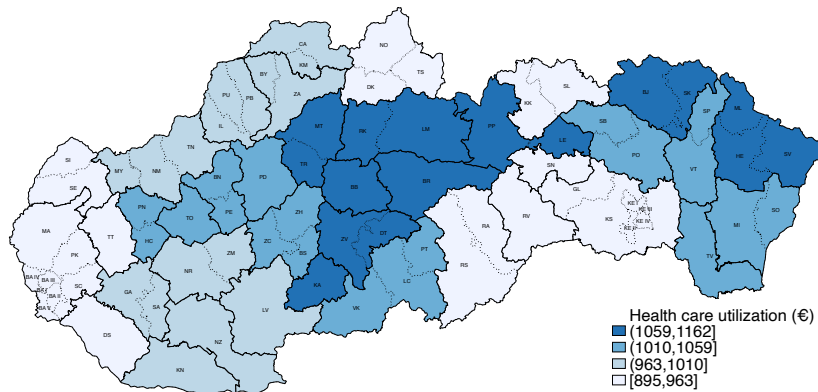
CA
NO
KM
BY
TS
ZA
PU
PB
DK
SL
KK
IL
SJ
SK
MT
RK
LM
PP
SP
ML
TN
LE
SB
SI
MY
NM
TR
HE
SV
BN
PD
PO
SN
VT
SE
BB
BR
GL
PN
TO
PE
KE I
ZH
KS
KE II
SO
MA
HC
RA
RV
KE III
TT
ZC
ZV
DT
KE IV
MI
ZM
BS
PT
PK
NR
RS
TV
BA IV
BA II
SC
GA
KA
LC
BA I
BA III
BA V
SA
LV
VK
DS
NZ
KN

Health care utilization (€)
(1059,1162]
(1010,1059]
(963,1010]
[895,963]